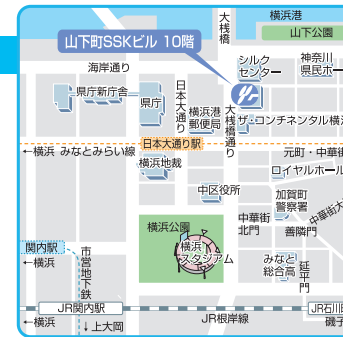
山下町SSKビル 10階

横浜港

大桟橋

山下公園

シルクセンター

神奈川県民ホール

海岸通り

県庁新庁舎

県庁

日本大通り

横浜港郵便局

大桟橋通り

ザ・コンチネンタル横浜

←横浜 みなとみらい線

日本大通り駅

元町・中華街

横浜地裁

ロイヤルホール

中区役所

加賀町警察署

中華街

横浜公園

中華街北門

善隣門

横浜スタジアム

関内駅

←横浜

市営地下鉄

みなと総合高

延平門

JR関内駅

JR石川

←横浜

↓上大岡

JR根岸線

磯子